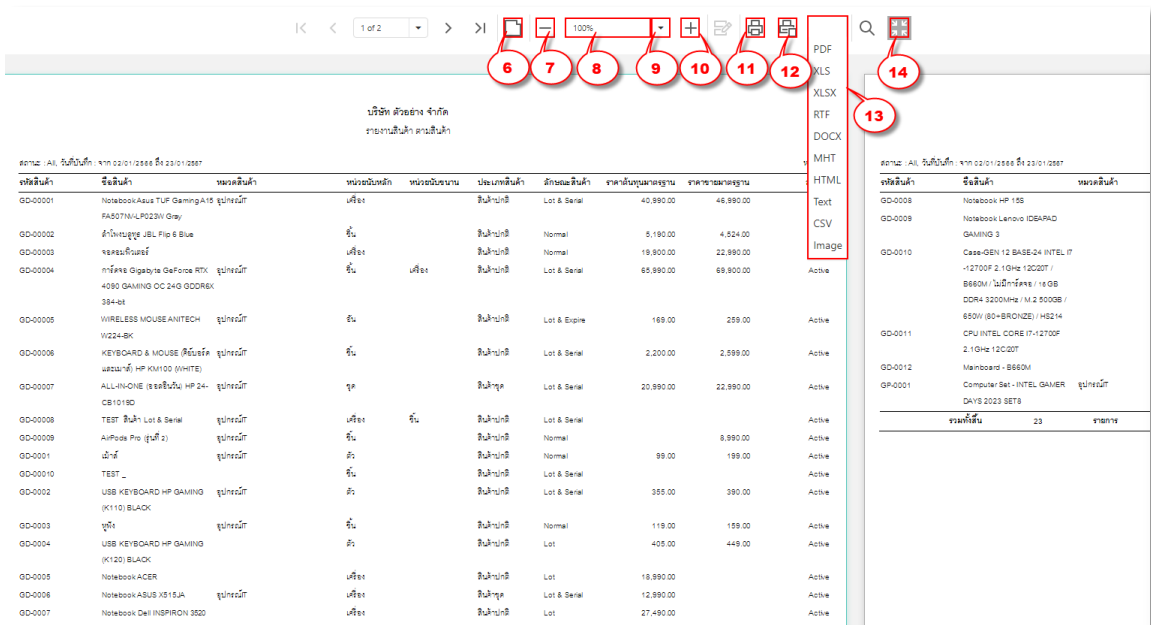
1 of 2

100%

6 7 8 9 10 11 12 14

PDF
XLS
XLSX
RTF
DOCX
MHT
HTML
Text
CSV
Image

13

บริษัท ตัวอย่าง จำกัด
รายงานสินค้า ตามสินค้า

สถานะ : All, วันที่บันทึก : จาก 02/01/2566 ถึง 23/01/2567

| รหัสสินค้า | ชื่อสินค้า | หมวดสินค้า | หน่วยนับหลัก | หน่วยนับขนาน | ประเภทสินค้า | ลักษณะสินค้า | ราคาต้นทุนมาตรฐาน | ราคาขายมาตรฐาน | |
|---|---|---|---|---|---|---|---|---|---|
| GD-00001 | Notebook Asus TUF Gaming A15 FA507NV-LP023W Gray | อุปกรณ์IT | เครื่อง | | สินค้าปกติ | Lot & Serial | 40,990.00 | 46,990.00 | |
| GD-00002 | ลำโพงบลูทูธ JBL Flip 6 Blue | | ชิ้น | | สินค้าปกติ | Normal | 5,190.00 | 4,524.00 | |
| GD-00003 | จอคอมพิวเตอร์ | | เครื่อง | | สินค้าปกติ | Normal | 19,900.00 | 22,990.00 | |
| GD-00004 | การ์ดจอ Gigabyte GeForce RTX 4090 GAMING OC 24G GDDR6X 384-bit | อุปกรณ์IT | ชิ้น | เครื่อง | สินค้าปกติ | Lot & Serial | 65,990.00 | 69,800.00 | Active |
| GD-00005 | WIRELESS MOUSE ANITECH W224-BK | | อัน | | สินค้าปกติ | Lot & Expire | 169.00 | 259.00 | Active |
| GD-00006 | KEYBOARD & MOUSE (คีย์บอร์ดและเมาส์) HP KM100 (WHITE) | อุปกรณ์IT | ชิ้น | | สินค้าปกติ | Lot & Serial | 2,200.00 | 2,599.00 | Active |
| GD-00007 | ALL-IN-ONE (ออลอินวัน) HP 24-CB1019D | อุปกรณ์IT | ชุด | | สินค้าชุด | Lot & Serial | 20,990.00 | 22,990.00 | Active |
| GD-00008 | TEST สินค้า Lot & Serial | | เครื่อง | ชิ้น | สินค้าปกติ | Lot & Serial | | | Active |
| GD-00009 | AirPods Pro (รุ่นที่ 2) | อุปกรณ์IT | ชิ้น | | สินค้าปกติ | Normal | | 8,990.00 | Active |
| GD-0001 | เม้าส์ | อุปกรณ์IT | ตัว | | สินค้าปกติ | Normal | 99.00 | 199.00 | Active |
| GD-00010 | TEST _ | | ชิ้น | | สินค้าปกติ | Lot & Serial | | | Active |
| GD-0002 | USB KEYBOARD HP GAMING (K110) BLACK | | ตัว | | สินค้าปกติ | Lot & Serial | 355.00 | 390.00 | Active |
| GD-0003 | หูฟัง | อุปกรณ์IT | ชิ้น | | สินค้าปกติ | Normal | 119.00 | 159.00 | Active |
| GD-0004 | USB KEYBOARD HP GAMING (K120) BLACK | | ตัว | | สินค้าปกติ | Lot | 405.00 | 449.00 | Active |
| GD-0005 | Notebook ACER | | เครื่อง | | สินค้าปกติ | Lot | 18,990.00 | | Active |
| GD-0006 | Notebook ASUS X515JA | อุปกรณ์IT | เครื่อง | | สินค้าชุด | Lot & Serial | 12,990.00 | | Active |
| GD-0007 | Notebook Dell INSPIRON 3520 | | เครื่อง | | สินค้าปกติ | Lot & Serial | 27,490.00 | | Active |

สถานะ : All, วันที่บันทึก : จาก 02/01/2566 ถึง 23/01/2567

| รหัสสินค้า | ชื่อสินค้า | หมวดสินค้า |
|---|---|---|
| GD-0008 | Notebook HP 15S | |
| GD-0009 | Notebook Lenovo IDEAPAD GAMING 3 | |
| GD-0010 | Case-GEN 12 BASE-24 INTEL I7-12700F 2.1GHz 12C/20T / B660M / ไม่มีการ์ดจอ / 16 GB DDR4 3200MHz / M.2 500GB / 650W (80+BRONZE) / HS214 | |
| GD-0011 | CPU INTEL CORE I7-12700F 2.1GHz 12C/20T | |
| GD-0012 | Mainboard - B660M | |
| GP-0001 | Computer Set - INTEL GAMER DAYS 2023 SET8 | อุปกรณ์IT |

รวมทั้งสิ้น 23 รายการ